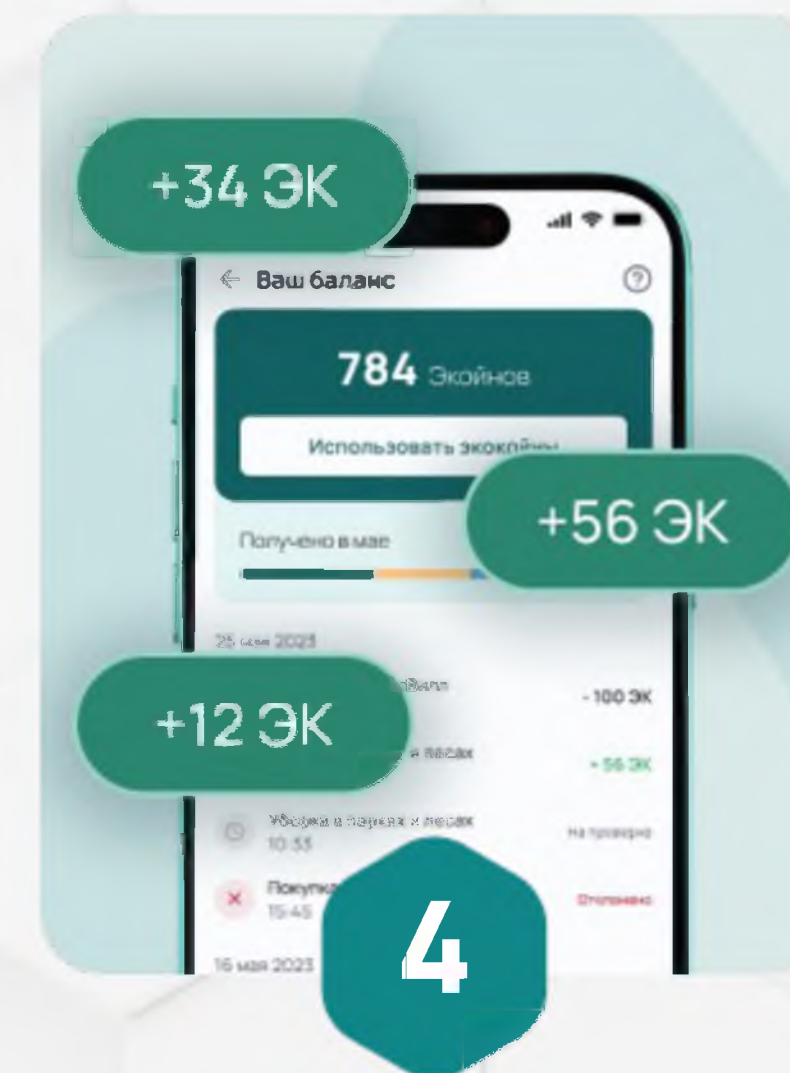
+34 ЭК

Ваш баланс

?

784 Экойнов

Использовать экокойны

+56 ЭК

Получено в мае

25 мая 2023

+12 ЭК

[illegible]

- 100 ЭК

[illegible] и лесах

+ 56 ЭК

Уборка в парках и лесах

10:33

На проверке

Покупка

15:45

Отклонено

16 мая 2023

4